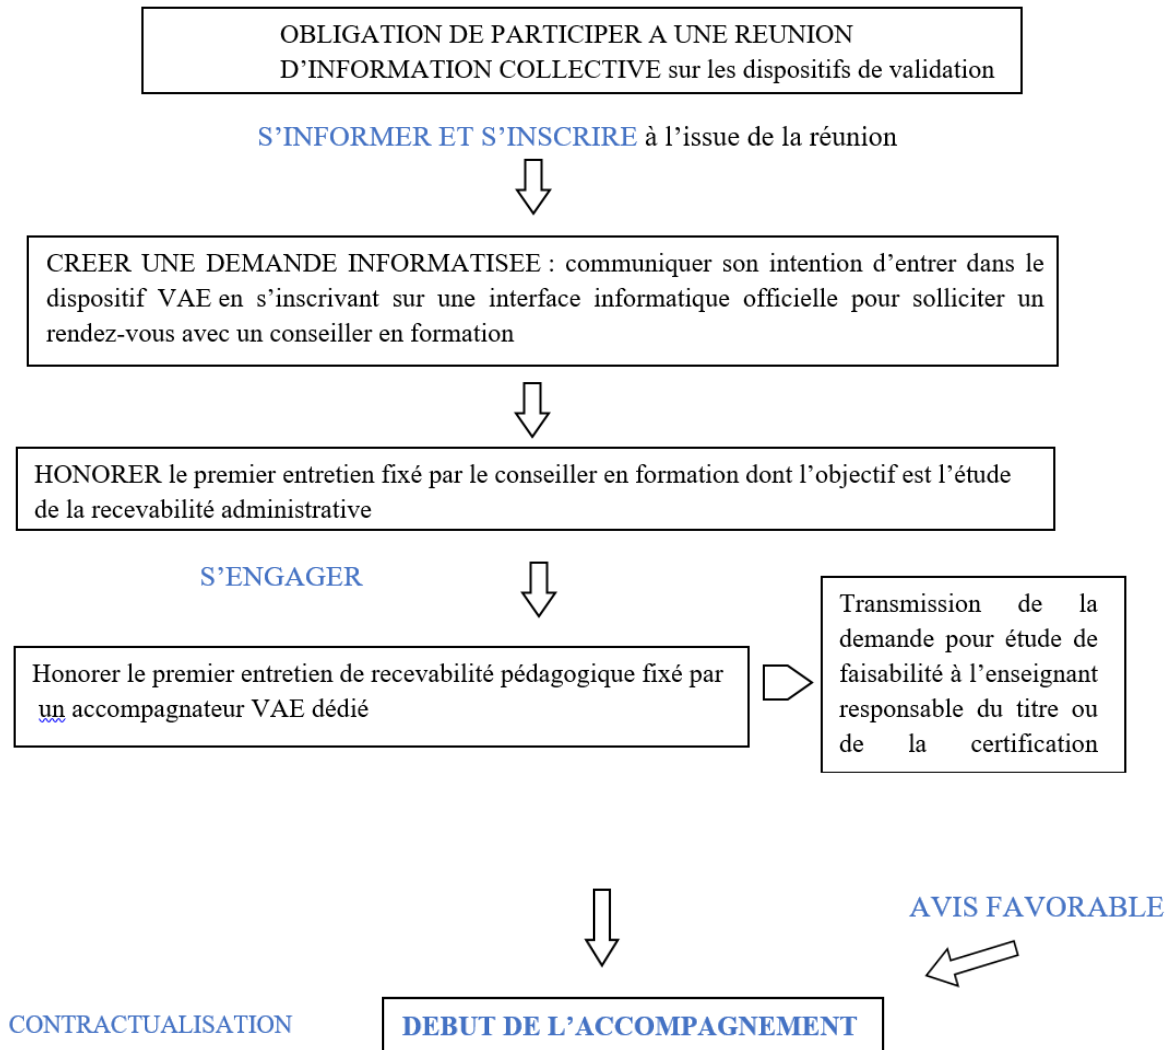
OBLIGATION DE PARTICIPER A UNE REUNION D'INFORMATION COLLECTIVE sur les dispositifs de validation

S'INFORMER ET S'INSCRIRE à l'issue de la réunion

CREER UNE DEMANDE INFORMATISEE : communiquer son intention d'entrer dans le dispositif VAE en s'inscrivant sur une interface informatique officielle pour solliciter un rendez-vous avec un conseiller en formation

HONORER le premier entretien fixé par le conseiller en formation dont l'objectif est l'étude de la recevabilité administrative

S'ENGAGER

Honorer le premier entretien de recevabilité pédagogique fixé par un accompagnateur VAE dédié

Transmission de la demande pour étude de faisabilité à l'enseignant responsable du titre ou de la certification

AVIS FAVORABLE

CONTRACTUALISATION

DEBUT DE L'ACCOMPAGNEMENT